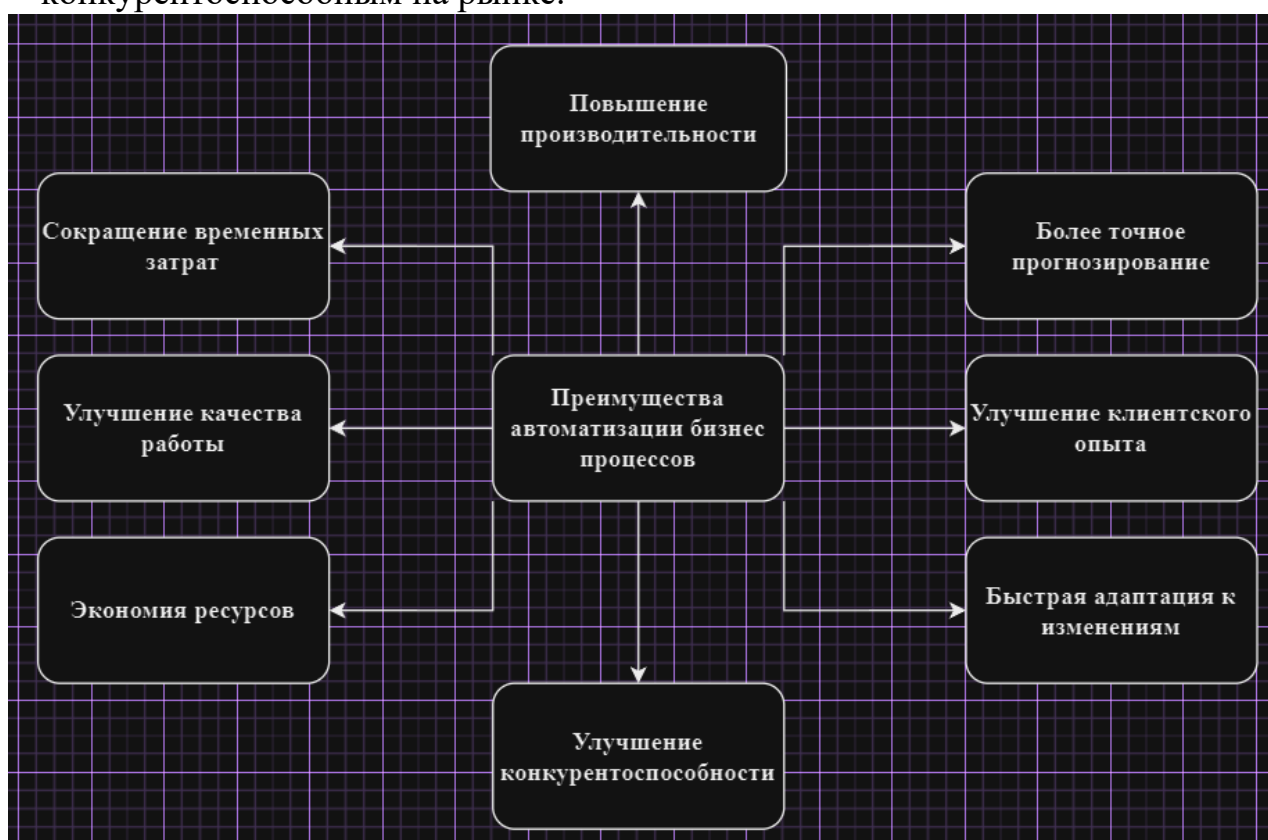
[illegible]

Повышение производительности

Сокращение временных затрат

Более точное прогнозирование

Улучшение качества работы

Преимущества автоматизации бизнес процессов

Улучшение клиентского опыта

Экономия ресурсов

Быстрая адаптация к изменениям

Улучшение конкурентоспособности